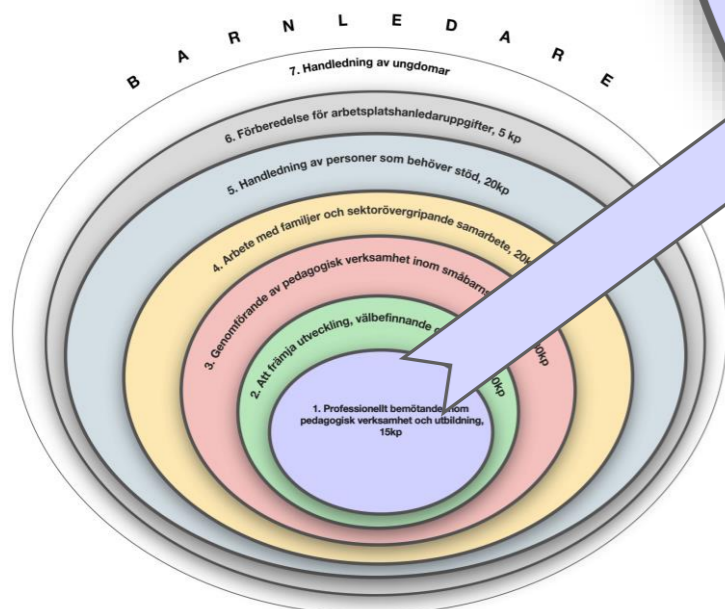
B A R N L E D A R E

7. Handledning av ungdomar

6. Förberedelse för arbetsplatshanledaruppgifter, 5 kp

5. Handledning av personer som behöver stöd, 20kp

4. Arbete med familjer och sektorövergripande samarbete, 20k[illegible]

3. Genomförande av pedagogisk verksamhet inom småbarn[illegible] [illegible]0kp

2. Att främja utveckling, välbefinnande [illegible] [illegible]0kp

1. Professionellt bemötande inom pedagogisk verksamhet och utbildning, 15kp